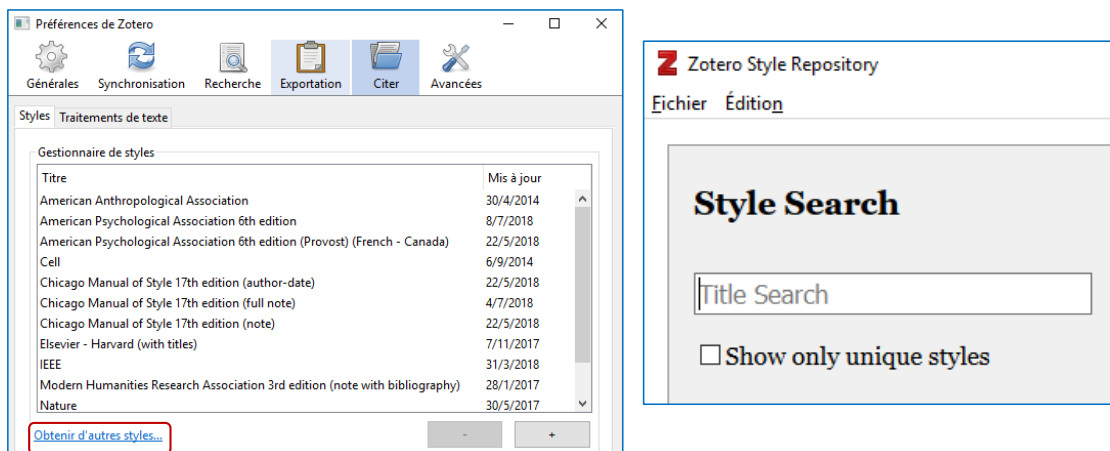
Préférences de Zotero

Générales Synchronisation Recherche Exportation Citer Avancées

Styles Traitements de texte

Gestionnaire de styles

| Titre | Mis à jour |
|---|---|
| American Anthropological Association | 30/4/2014 |
| American Psychological Association 6th edition | 8/7/2018 |
| American Psychological Association 6th edition (Provost) (French - Canada) | 22/5/2018 |
| Cell | 6/9/2014 |
| Chicago Manual of Style 17th edition (author-date) | 22/5/2018 |
| Chicago Manual of Style 17th edition (full note) | 4/7/2018 |
| Chicago Manual of Style 17th edition (note) | 22/5/2018 |
| Elsevier - Harvard (with titles) | 7/11/2017 |
| IEEE | 31/3/2018 |
| Modern Humanities Research Association 3rd edition (note with bibliography) | 28/1/2017 |
| Nature | 30/5/2017 |

Obtenir d'autres styles...

-

+

Zotero Style Repository

Fichier Édition

Style Search

Title Search

Show only unique styles